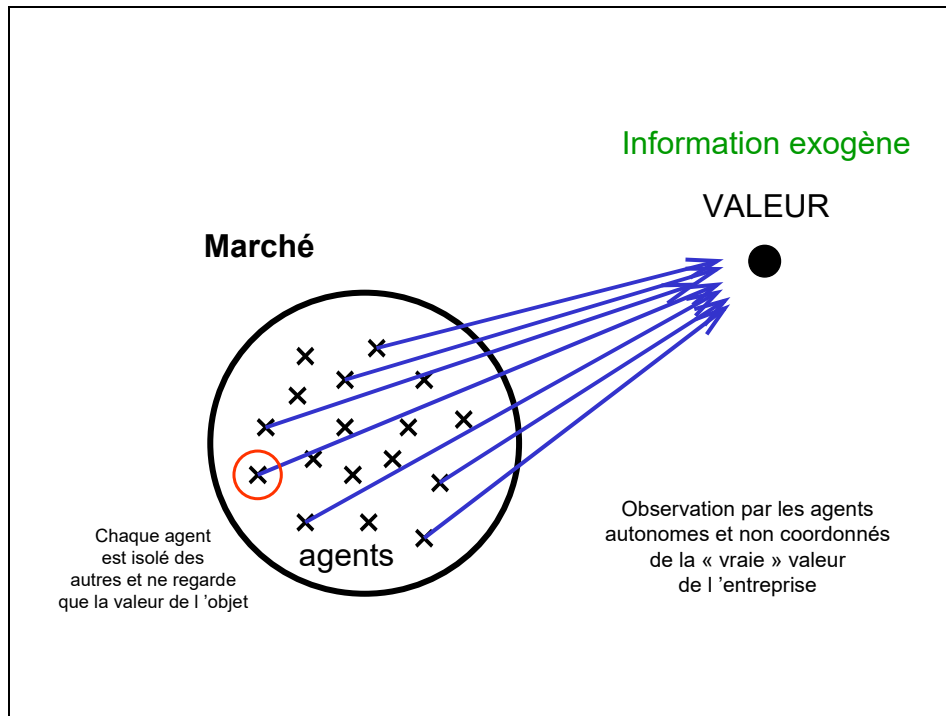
Information exogène

VALEUR

Marché

agents

Chaque agent est isolé des autres et ne regarde que la valeur de l 'objet

Observation par les agents autonomes et non coordonnés de la « vraie » valeur de l 'entreprise